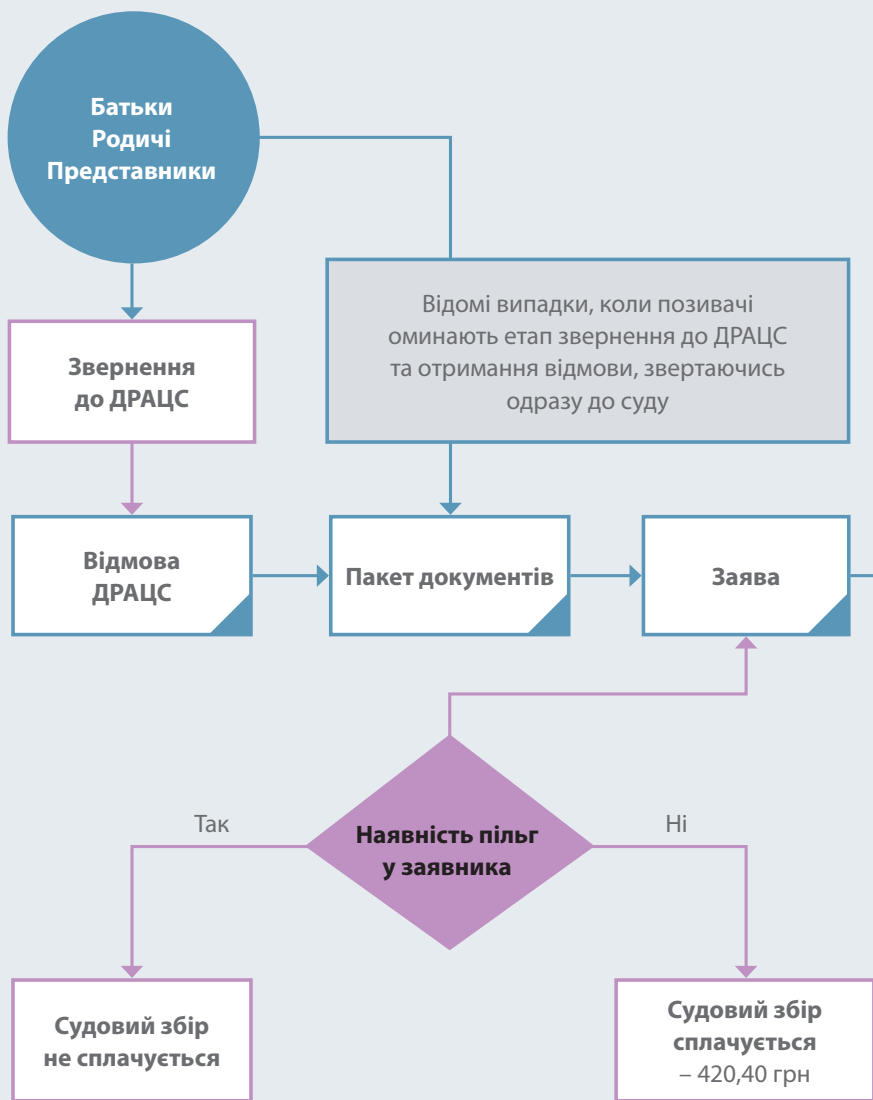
Батьки
Родичі
Представники

Відомі випадки, коли позивачі оминають етап звернення до ДРАЦС та отримання відмови, звертаючись одразу до суду

Звернення до ДРАЦС

Відмова ДРАЦС

Пакет документів

Заява

Так

Наявність пільг у заявника

Ні

Судовий збір не сплачується

Судовий збір сплачується – 420,40 грн